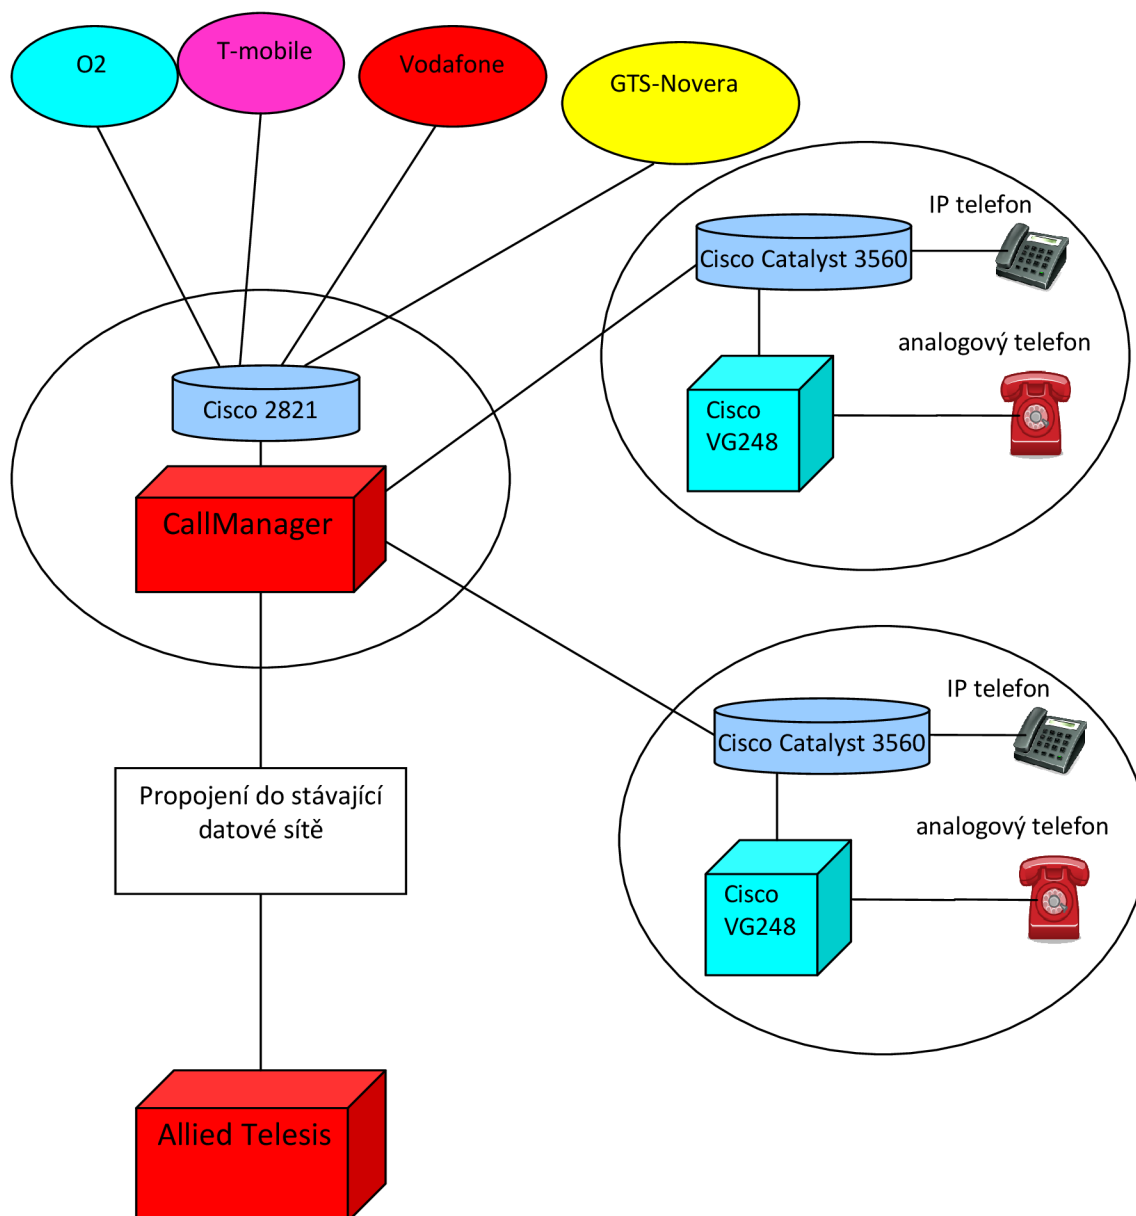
O2

T-mobile

Vodafone

GTS-Novera

IP telefon

Cisco Catalyst 3560

analogový telefon

Cisco VG248

Cisco 2821

CallManager

IP telefon

Cisco Catalyst 3560

analogový telefon

Cisco VG248

Propojení do stávající datové sítě

Allied Telesis